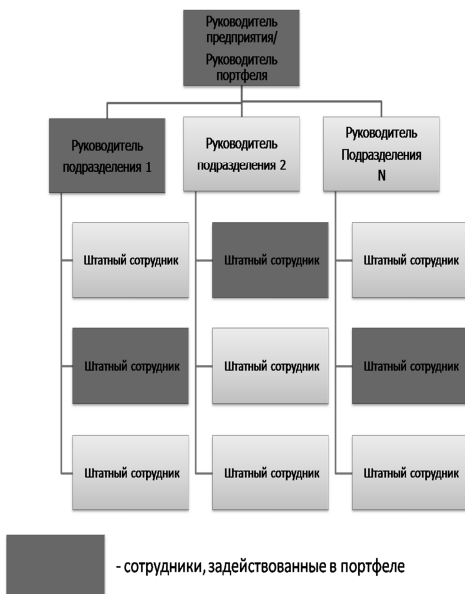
Руководитель предприятия/ Руководитель портфеля

Руководитель подразделения 1

Руководитель подразделения 2

Руководитель Подразделения N

Штатный сотрудник

Штатный сотрудник

Штатный сотрудник

Штатный сотрудник

Штатный сотрудник

Штатный сотрудник

Штатный сотрудник

Штатный сотрудник

Штатный сотрудник

- сотрудники, задействованные в портфеле